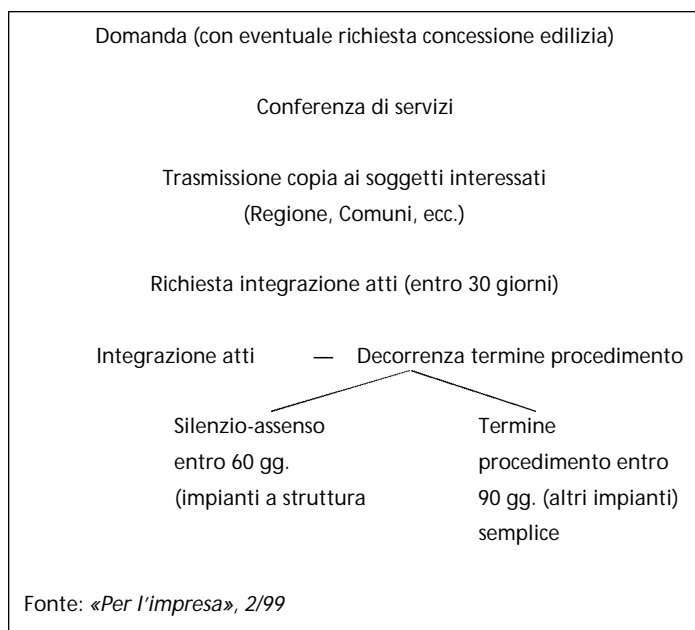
Domanda (con eventuale richiesta concessione edilizia)

Conferenza di servizi

Trasmissione copia ai soggetti interessati
(Regione, Comuni, ecc.)

Richiesta integrazione atti (entro 30 giorni)

Integrazione atti — Decorrenza termine procedimento

Silenzio-assenso
entro 60 gg.
(impianti a struttura

Termine
procedimento entro
90 gg. (altri impianti)
semplice

Fonte: «Per l'impresa», 2/99